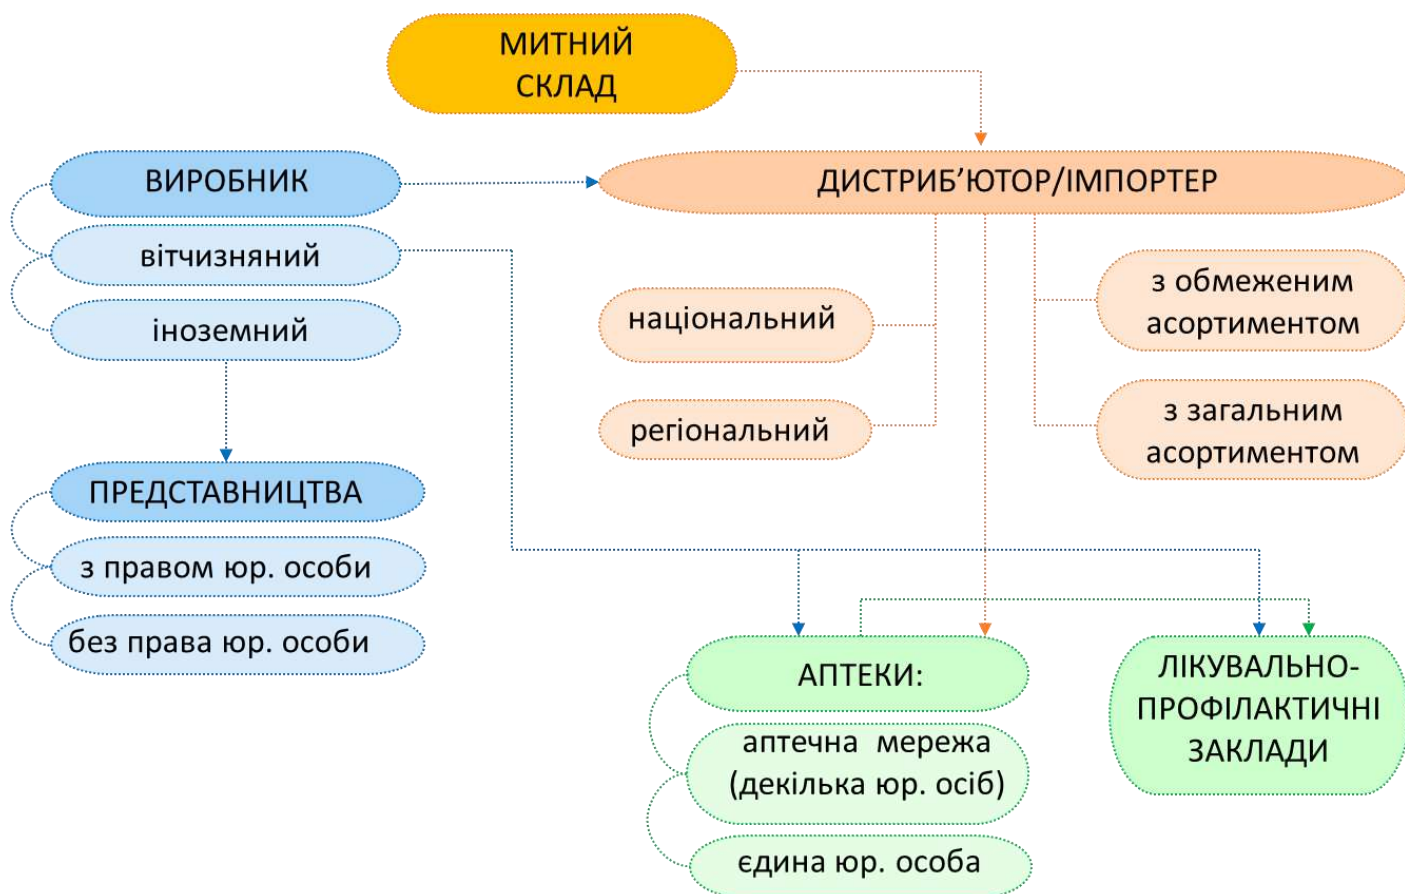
МИТНИЙ СКЛАД

ВИРОБНИК

вітчизняний

іноземний

ДИСТРИБ'ЮТОР/ІМПОРТЕР

національний

регіональний

з обмеженим асортиментом

з загальним асортиментом

ПРЕДСТАВНИЦТВА

з правом юр. особи

без права юр. особи

АПТЕКИ:

аптечна мережа (декілька юр. осіб)

єдина юр. особа

ЛІКУВАЛЬНО-ПРОФІЛАКТИЧНІ ЗАКЛАДИ